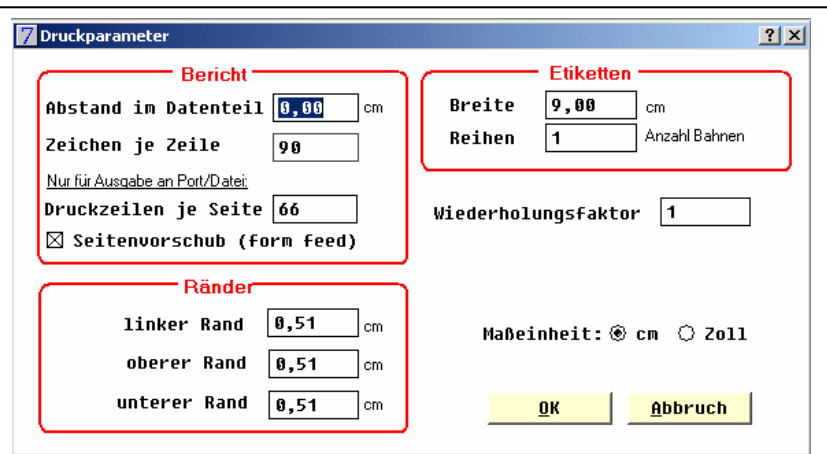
7 Druckparameter ? ×

Bericht

Abstand im Datenteil 0,00 cm

Zeichen je Zeile 90

Nur für Ausgabe an Port/Datei:

Druckzeilen je Seite 66

☒ Seitenvorschub (form feed)

Etiketten

Breite 9,00 cm

Reihen 1 Anzahl Bahnen

Wiederholungsfaktor 1

Ränder

linker Rand 0,51 cm

oberer Rand 0,51 cm

unterer Rand 0,51 cm

Maßeinheit: ◉ cm ○ Zoll

OK

Abbruch